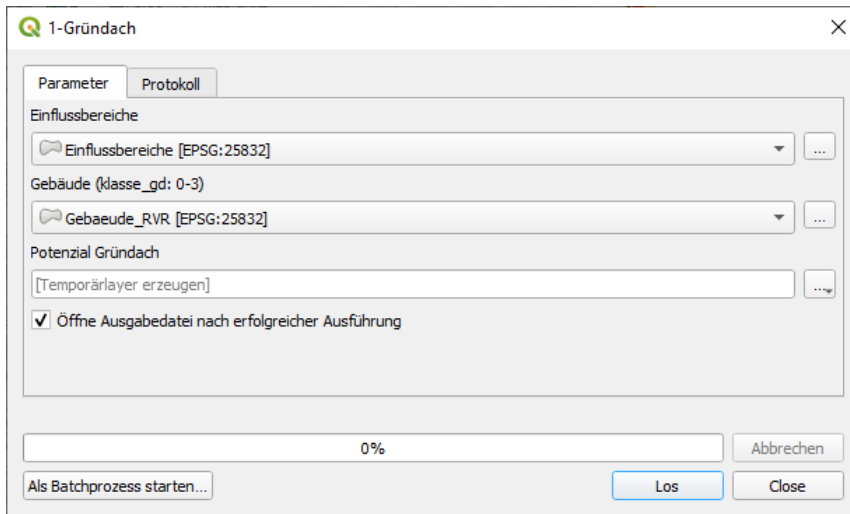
1-Gründach

Parameter | Protokoll

Einflussbereiche

Einflussbereiche [EPSG:25832]

...

Gebäude (klasse_gd: 0-3)

Gebaeude_RVR [EPSG:25832]

...

Potenzial Gründach

[Temporärlayer erzeugen]

...

✔ Öffne Ausgabedatei nach erfolgreicher Ausführung

0%

Abbrechen

Als Batchprozess starten...

Los

Close